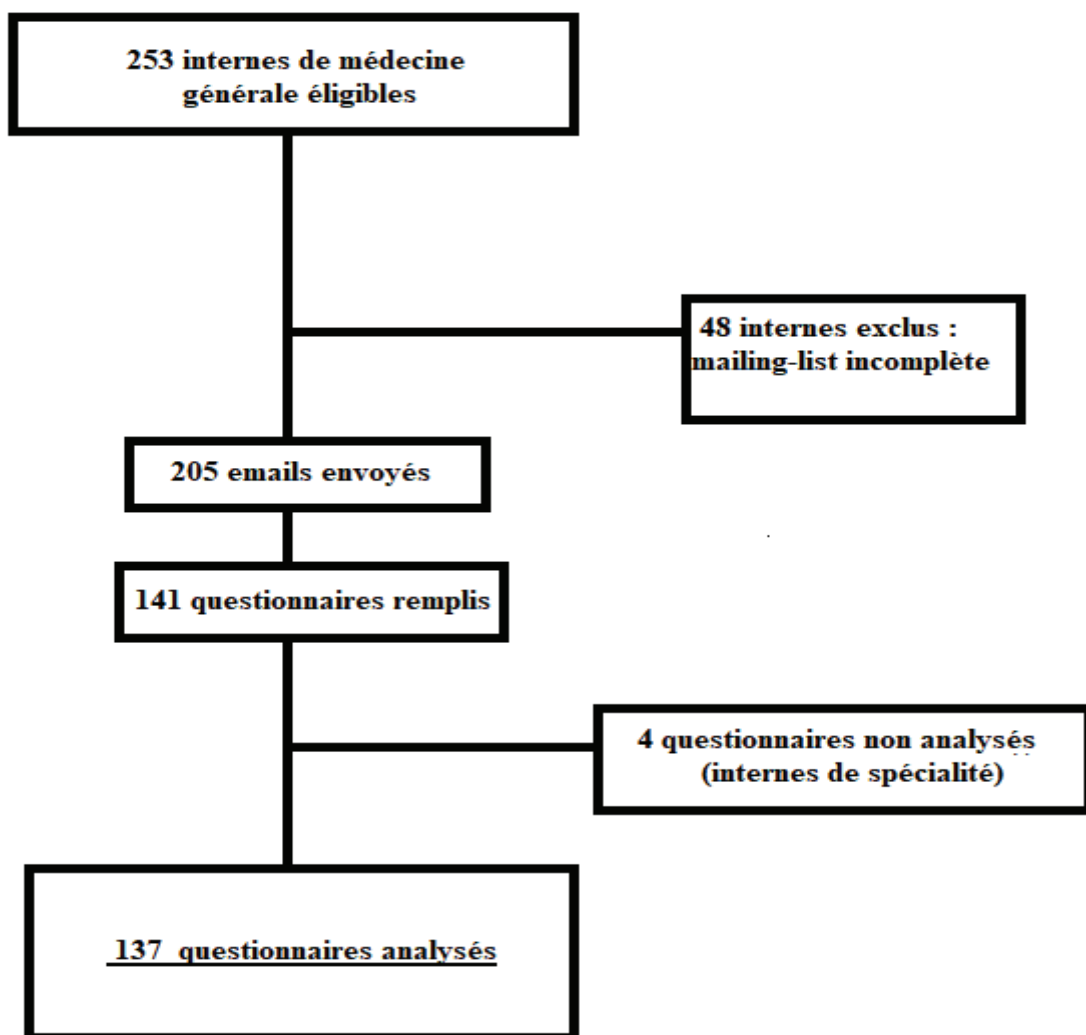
253 internes de médecine générale éligibles

48 internes exclus : mailing-list incomplète

205 emails envoyés

141 questionnaires remplis

4 questionnaires non analysés (internes de spécialité)

137 questionnaires analysés